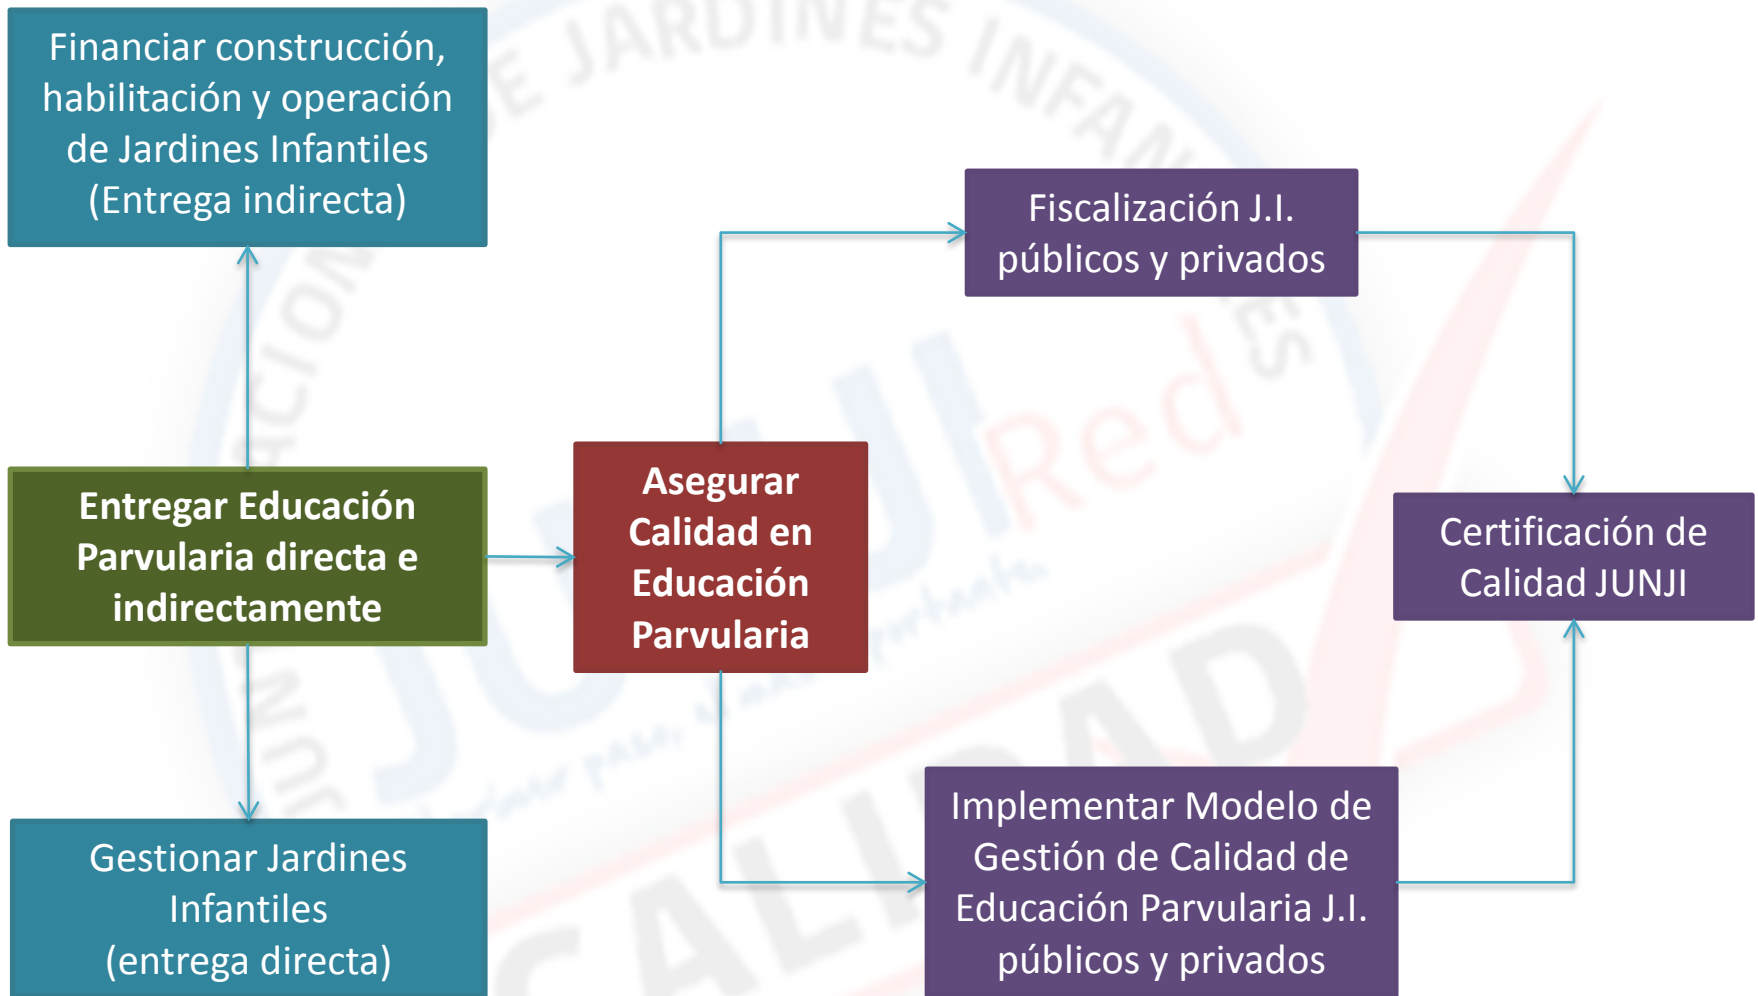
Financiar construcción, habilitación y operación de Jardines Infantiles (Entrega indirecta)

Entregar Educación Parvularia directa e indirectamente

Gestionar Jardines Infantiles (entrega directa)

Asegurar Calidad en Educación Parvularia

Fiscalización J.I. públicos y privados

Implementar Modelo de Gestión de Calidad de Educación Parvularia J.I. públicos y privados

Certificación de Calidad JUNJI